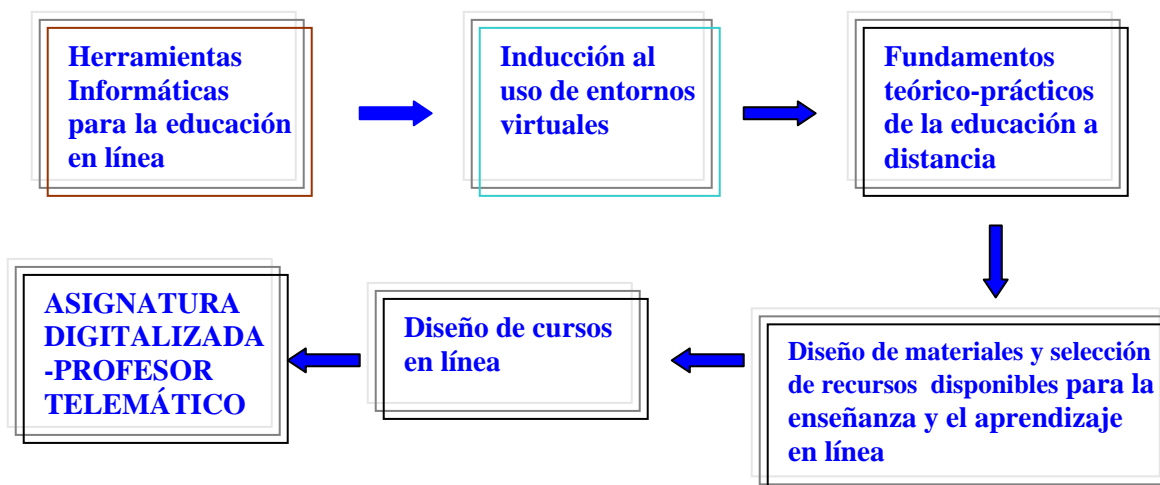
Herramientas Informáticas para la educación en línea

Inducción al uso de entornos virtuales

Fundamentos teórico-prácticos de la educación a distancia

Diseño de materiales y selección de recursos disponibles para la enseñanza y el aprendizaje en línea

Diseño de cursos en línea

ASIGNATURA DIGITALIZADA -PROFESOR TELEMÁTICO